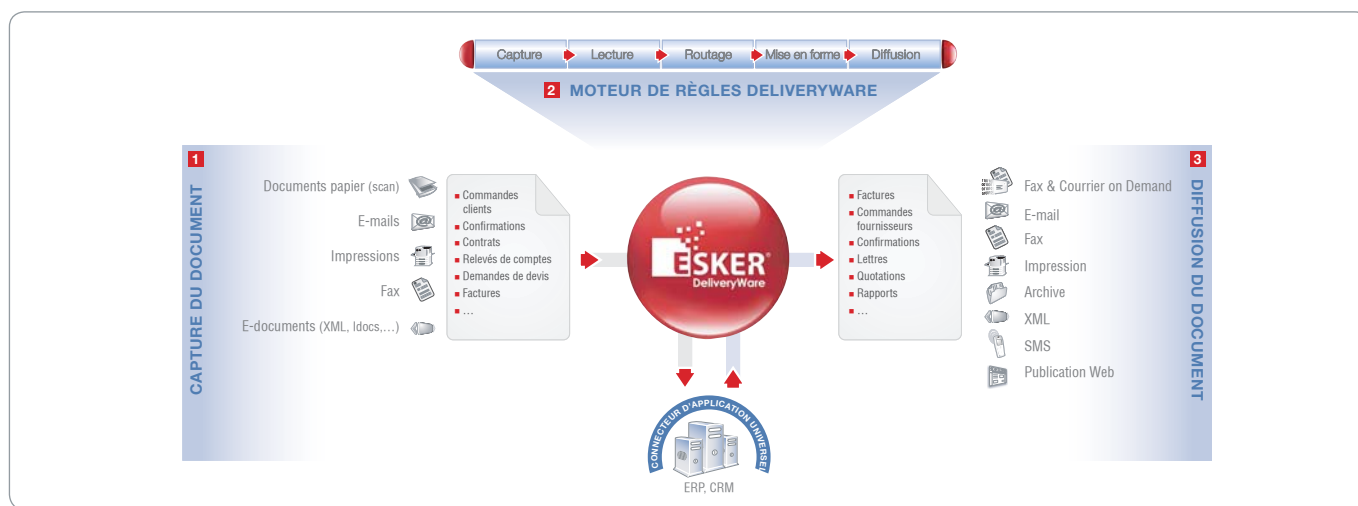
Capture Lecture Routage Mise en forme Diffusion

2 MOTEUR DE RÈGLES DELIVERYWARE

1 CAPTURE DU DOCUMENT

Documents papier (scan)
E-mails
Impressions
Fax
E-documents (XML, Idocs,...)

Commandes clients
Confirmations
Contrats
Relevés de comptes
Demandes de devis
Factures
...

ESKER DeliveryWare

Factures
Commandes fournisseurs
Confirmations
Lettres
Quotations
Rapports
...

3 DIFFUSION DU DOCUMENT

Fax & Courrier on Demand
E-mail
Fax
Impression
Archive
XML
SMS
Publication Web

CONNECTEUR D'APPLICATION UNIVERSEL
ERP, CRM